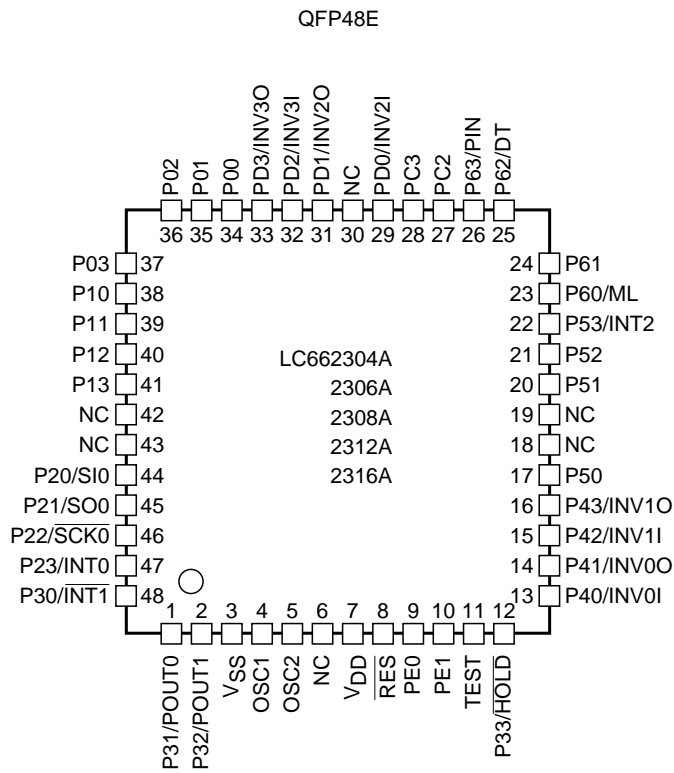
QFP48E

P02 P01 P00 PD3/INV3O PD2/INV3I PD1/INV2O NC PD0/INV2I PC3 PC2 P63/PIN P62/DT

36 35 34 33 32 31 30 29 28 27 26 25

P03 37
P10 38
P11 39
P12 40
P13 41
NC 42
NC 43
P20/SI0 44
P21/SO0 45
P22/$\overline{SCK0}$ 46
P23/INT0 47
P30/$\overline{INT1}$ 48

24 P61
23 P60/ML
22 P53/INT2
21 P52
20 P51
19 NC
18 NC
17 P50
16 P43/INV1O
15 P42/INV1I
14 P41/INV0O
13 P40/INV0I

LC662304A
2306A
2308A
2312A
2316A

1 2 3 4 5 6 7 8 9 10 11 12

P31/POUT0 P32/POUT1 $V_{SS}$ OSC1 OSC2 NC $V_{DD}$ $\overline{RES}$ PE0 PE1 TEST P33/$\overline{HOLD}$